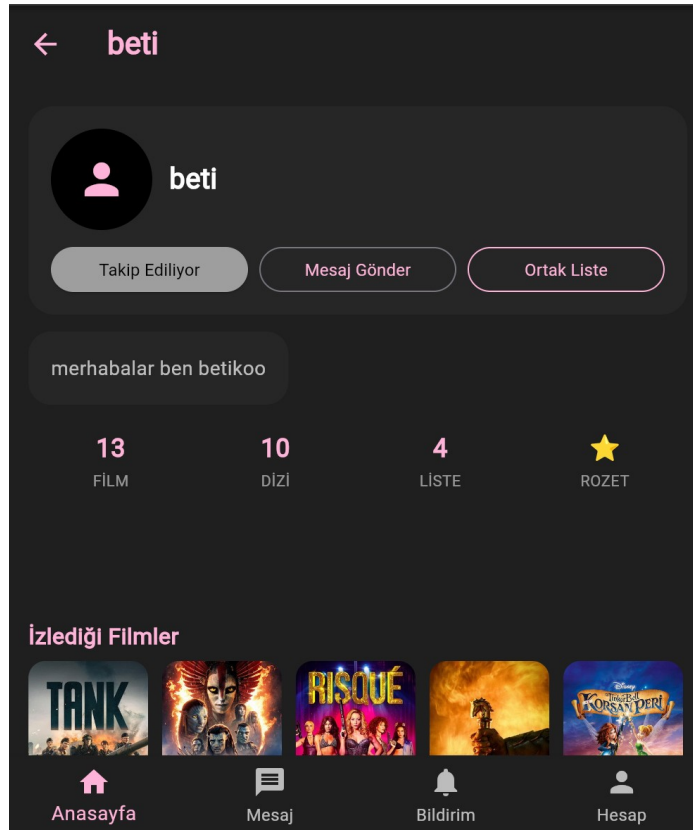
beti

beti

Takip Ediliyor

Mesaj Gönder

Ortak Liste

merhabalar ben betikoo

13
FİLM

10
DİZİ

4
LİSTE

ROZET

İzlediği Filmler

TANK

RISQUÉ

Disney
Tinker Bell
KORSAN PERİ

Anasayfa

Mesaj

Bildirim

Hesap